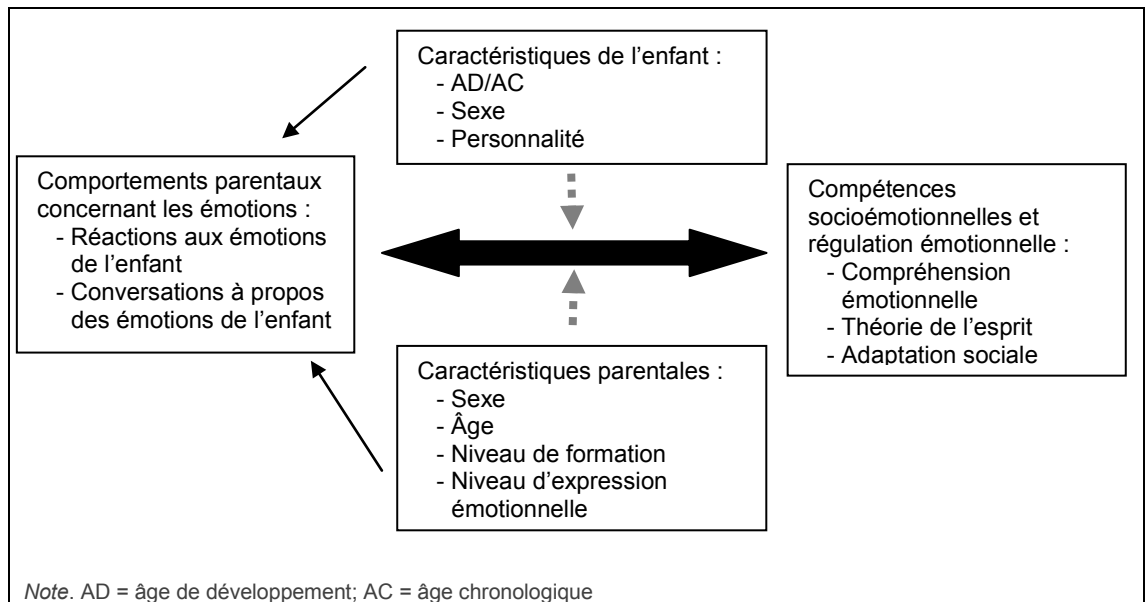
Caractéristiques de l'enfant :
- AD/AC
- Sexe
- Personnalité

Comportements parentaux concernant les émotions :
- Réactions aux émotions de l'enfant
- Conversations à propos des émotions de l'enfant

Compétences socioémotionnelles et régulation émotionnelle :
- Compréhension émotionnelle
- Théorie de l'esprit
- Adaptation sociale

Caractéristiques parentales :
- Sexe
- Âge
- Niveau de formation
- Niveau d'expression émotionnelle

*Note*. AD = âge de développement; AC = âge chronologique